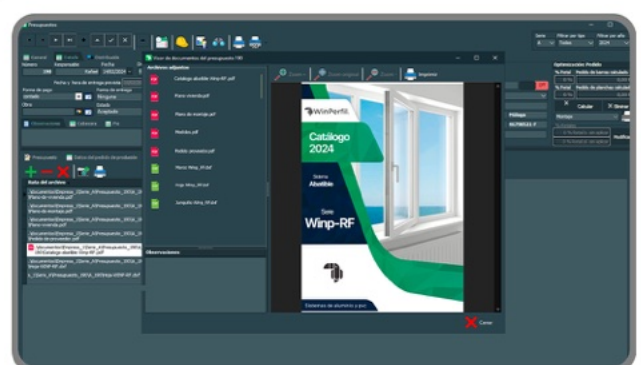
Presupuestos

General  Cliente  Distribución
Número  Responsable  Fecha
198  Rafael  14/02/2024

Fecha y hora de entrega prevista

Forma de pago  Forma de entrega
contado  Recogerá
Obra  Estado
Aceptado

Observaciones  Calculos  Fin

Presupuesto  Datos del pedido de producción

Ruta del archivo
\documentos\Empresa_1\Serie_A\Presupuesto_198\a_1...\Plano-cruceta.pdf
\documentos\Empresa_1\Serie_A\Presupuesto_198\...\Plano de montaje.pdf
\documentos\Empresa_1\Serie_A\Presupuesto_198\...\Medidas.pdf
\documentos\Empresa_1\Serie_A\Presupuesto_198\...\Pedido proveedor.pdf
\documentos\Empresa_1\Serie_A\Presupuesto_198\...\Catálogo abatible Winp-RF.pdf
\documentos\Empresa_1\Serie_A\Presupuesto_198\...\Hoja Winp-RF.pdf
\_1\Serie_A\Presupuesto_198\a_198\Hoja WINP-RF.dxf

Visor de documentos del presupuesto 198

Archivos adjuntos
Catálogo abatible Winp-RF.pdf
Plano-cruceta.pdf
Plano de montaje.pdf
Medidas.pdf
Pedido proveedor.pdf
Perfil Winp_RF.dxf
Hoja Winp_RF.dxf
Junquillo Winp_RF.dxf

Observaciones

Zoom+  Zoom original  Zoom-  Imprimir

WinPerfil.
Catálogo
2024
Sistema
Abatible
Serie
Winp-RF
Sistemas de aluminio y pvc

Cerrar

Serie  Filtrar por tipo  Filtrar por año
A  Todos  2024

Optimización Pedido
% Total  Pedido de barras calculado
% Total  Pedido de planchas calculado
Calcular  Borrar
Montaje
Modificar